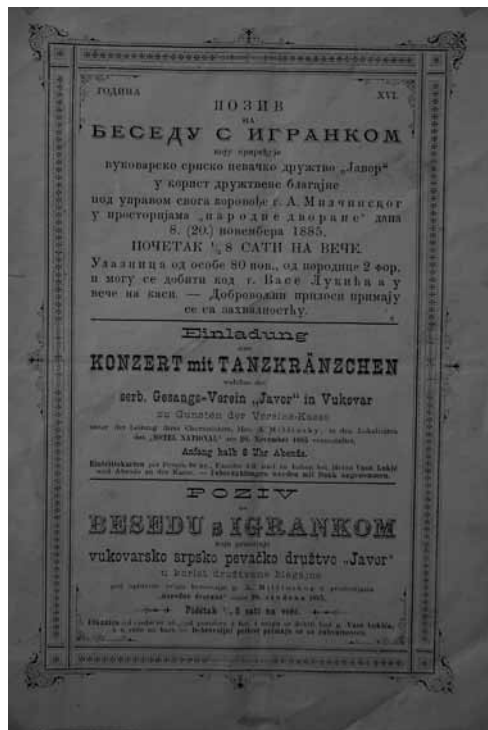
ГОДИНА XVI.

ПОЗИВ
НА
БЕСЕДУ С ИГРАНКОМ
коју приређује
вуковарско српско певачко друштво „Јавор"
у корист друштвене благајне
под управом свога хоровође г. А. Мишчинског
у просторијама „народне дворане" дана 8. (20.) новембра 1885.
ПОЧЕТАК ½8 САТИ НА ВЕЧЕ.
Улазница од особе 80 нов., од породице 2 фор. и могу се добити код г. Васе Лукића у вече на каси. — Добровољни прилози примају се са захвалношћу.

Einladung
zum
KONZERT mit TANZKRÄNZCHEN
welches der
serb. Gesangs-Verein „Javor" in Vukovar
zu Gunsten der Vereins-Kasse
unter der Leitung ihres Chormeisters, Herr A. Mišćinsky, in den Lokalitäten des „HOTEL NATIONAL" am 20. November 1885 veranstaltet.
Anfang halb 8 Uhr Abends.
Eintrittskarten per Person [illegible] kr., Familie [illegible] fl. sind im Vorhinein bei Herrn Vasa Lukić und Abends an der Kasse. — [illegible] werden mit Dank angenommen.

POZIV
na
BESEDU s IGRANKOM
koju priređuje
vukovarsko srpsko pevačko društvo „Javor"
u korist društvene blagajne
pod upravom svoga horovođe g. A. Miščinskog u prostorijama „narodne dvorane" dana 20. studena 1885.
Početak ½8 sati na veče.
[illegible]